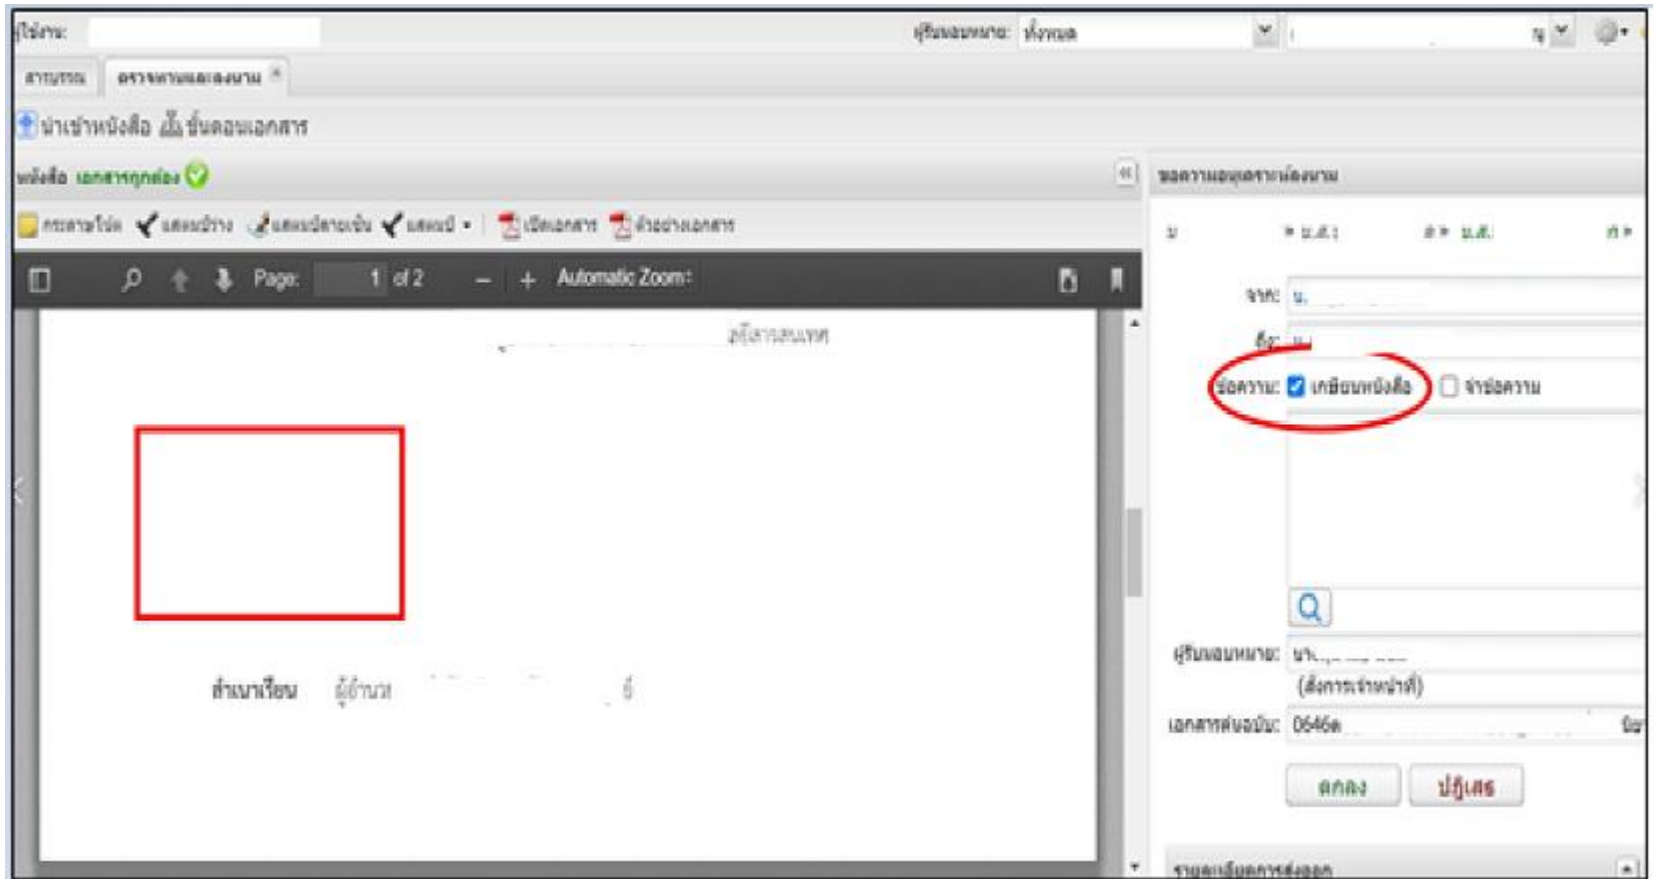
ผู้ใช้งาน:

ผู้รับมอบหมาย: ทั้งหมด

สารบรรณ | ตรวจทานและลงนาม

นำเข้าหนังสือ ขั้นตอนเอกสาร

หนังสือ เอกสารถูกต้อง

กระดาษโน้ต | แสดงบันทึก | แสดงเกษียนหนังสือ | แสดงแก้ | เปิดเอกสาร | ตัวอย่างเอกสาร

Page: 1 of 2 – + Automatic Zoom

ผู้อำนวยการ

สำเนาเรียน ผู้อำนวย

ข้อความมอบหมายหน้าที่งาน

จาก: น.

ถึง: น.

ข้อความ: เกษียนหนังสือ จำข้อความ

ผู้รับมอบหมาย: นา

(สั่งการเจ้าหน้าที่)

เอกสารต้นฉบับ: 0646ล

ตกลง | ปฏิเสธ

รายละเอียดการส่งออก